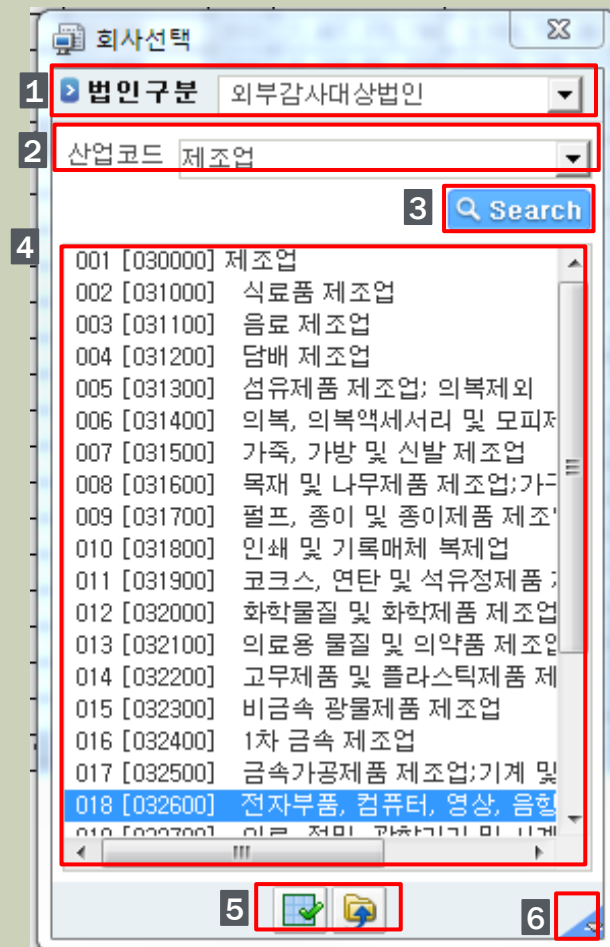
회사선택

1 법인구분 외부감사대상법인

2 산업코드 제조업

3 Search

4
001 [030000] 제조업
002 [031000] 식료품 제조업
003 [031100] 음료 제조업
004 [031200] 담배 제조업
005 [031300] 섬유제품 제조업; 의복제외
006 [031400] 의복, 의복액세서리 및 모피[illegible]
007 [031500] 가죽, 가방 및 신발 제조업
008 [031600] 목재 및 나무제품 제조업;가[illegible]
009 [031700] 펄프, 종이 및 종이제품 제조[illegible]
010 [031800] 인쇄 및 기록매체 복제업
011 [031900] 코크스, 연탄 및 석유정제품 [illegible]
012 [032000] 화학물질 및 화학제품 제조업
013 [032100] 의료용 물질 및 의약품 제조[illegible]
014 [032200] 고무제품 및 플라스틱제품 제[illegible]
015 [032300] 비금속 광물제품 제조업
016 [032400] 1차 금속 제조업
017 [032500] 금속가공제품 제조업;기계 및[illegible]
018 [032600] 전자부품, 컴퓨터, 영상, 음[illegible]
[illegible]

5

6